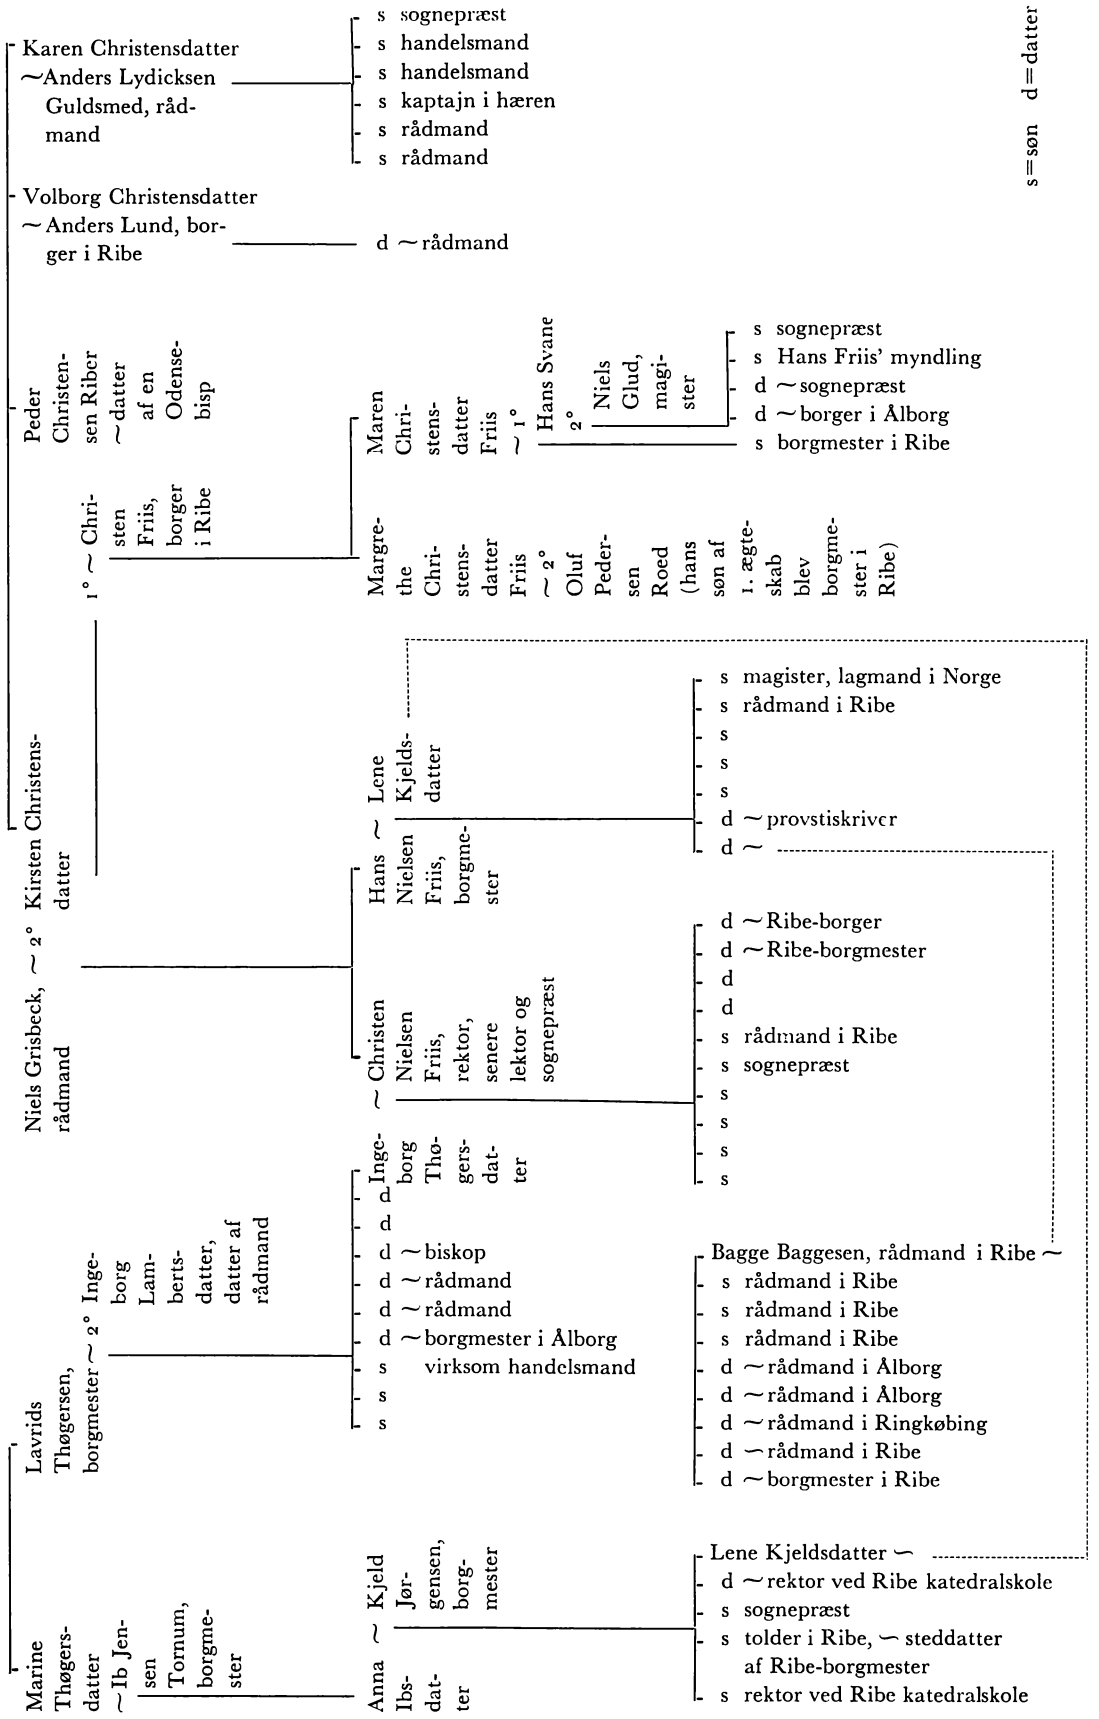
s = søn d = datter

Karen Christensdatter ~ Anders Lydicksen Guldsmed, rådmand
s sognepræst
s handelsmand
s handelsmand
s kaptajn i hæren
s rådmand
s rådmand

Volborg Christensdatter ~ Anders Lund, borger i Ribe
d ~ rådmand

Peder Christensen Riber ~ datter af en Odensebisp

1° ~ Christen Friis, borger i Ribe

Maren Christensdatter Friis ~ 1° Hans Svane 2° Niels Glud, magister
s sognepræst
s Hans Friis' myndling
d ~ sognepræst
d ~ borger i Ålborg
s borgmester i Ribe

Margrethe Christensdatter Friis ~ 2° Oluf Pedersen Roed (hans søn af 1. ægteskab blev borgmester i Ribe)

Kirsten Christensdatter

Niels Grisbeck, ~ 2° rådmand

Hans Nielsen Friis, borgmester ~ Lene Kjeldsdatter
s magister, lagmand i Norge
s rådmand i Ribe
s
s
s
d ~ provstiskriver
d ~

Christen Nielsen Friis, rektor, senere lektor og sognepræst ~ Ingeborg Thøgersdatter
d ~ Ribe-borger
d ~ Ribe-borgmester
d
d
s rådmand i Ribe
s sognepræst
s
s
s
s

Lavrids Thøgersen, borgmester ~ 2° Ingeborg Lambertsdatter, datter af rådmand
d
d
d ~ biskop
d ~ rådmand
d ~ rådmand
d ~ borgmester i Ålborg
s virksom handelsmand
s
s

Bagge Baggesen, rådmand i Ribe ~
s rådmand i Ribe
s rådmand i Ribe
s rådmand i Ribe
d ~ rådmand i Ålborg
d ~ rådmand i Ålborg
d ~ rådmand i Ringkøbing
d ~ rådmand i Ribe
d ~ borgmester i Ribe

Marine Thøgersdatter ~ Ib Jensen Tornum, borgmester

Anna Ibsdatter ~ Kjeld Jørgensen, borgmester
Lene Kjeldsdatter ~
d ~ rektor ved Ribe katedralskole
s sognepræst
s tolder i Ribe, ~ steddatter af Ribe-borgmester
s rektor ved Ribe katedralskole